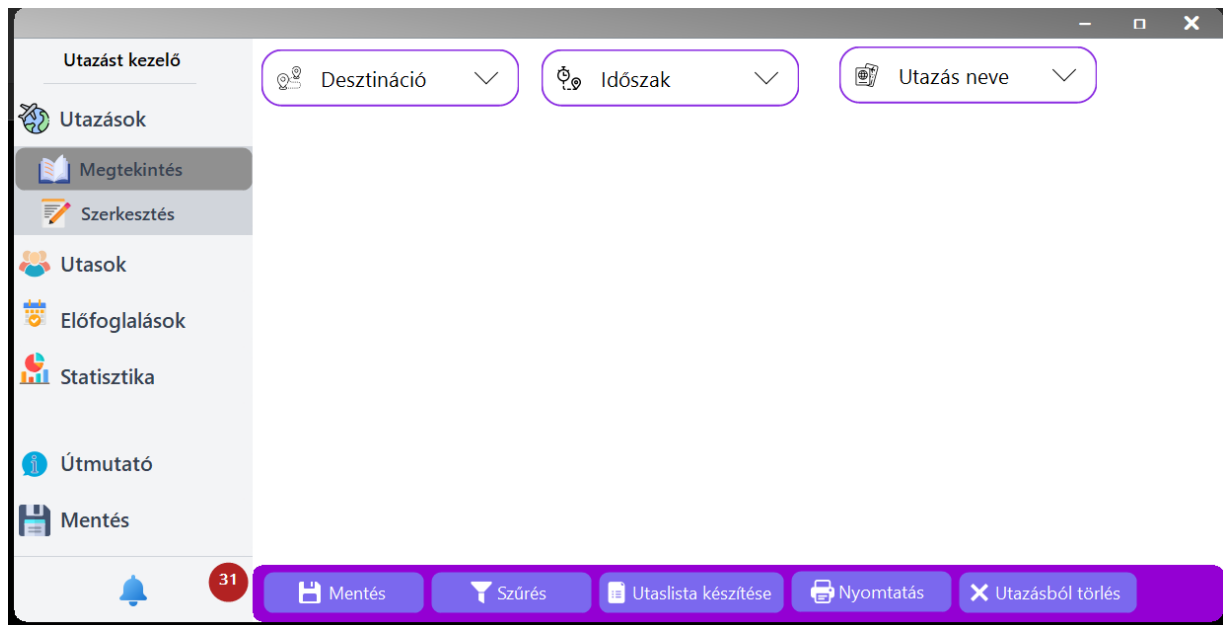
Utazást kezelő

Utazások

Megtekintés

Szerkesztés

Utasok

Előfoglalások

Statisztika

Útmutató

Mentés

31

Desztináció

Időszak

Utazás neve

Mentés

Szűrés

Utaslista készítése

Nyomtatás

Utazásból törlés